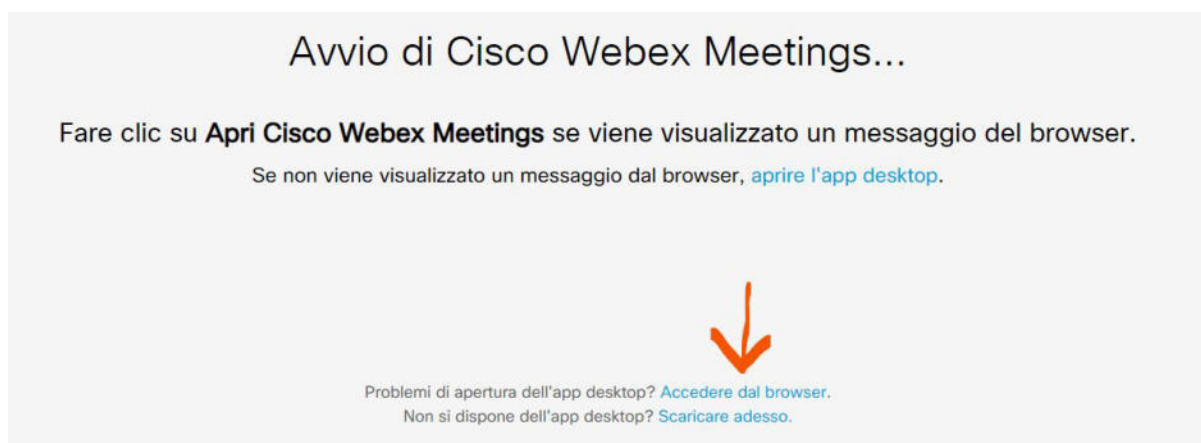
Avvio di Cisco Webex Meetings...

Fare clic su **Apri Cisco Webex Meetings** se viene visualizzato un messaggio del browser.

Se non viene visualizzato un messaggio dal browser, aprire l'app desktop.

Problemi di apertura dell'app desktop? Accedere dal browser.
Non si dispone dell'app desktop? Scaricare adesso.